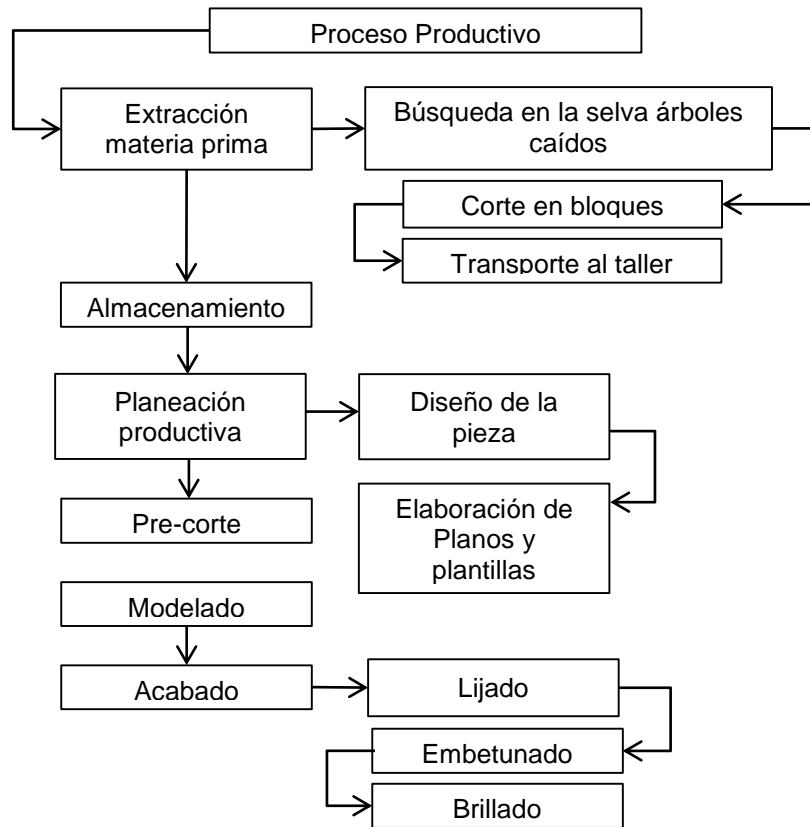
Proceso Productivo

Extracción materia prima

Búsqueda en la selva árboles caídos

Corte en bloques

Transporte al taller

Almacenamiento

Planeación productiva

Diseño de la pieza

Elaboración de Planos y plantillas

Pre-corte

Modelado

Acabado

Lijado

Embetunado

Brillado